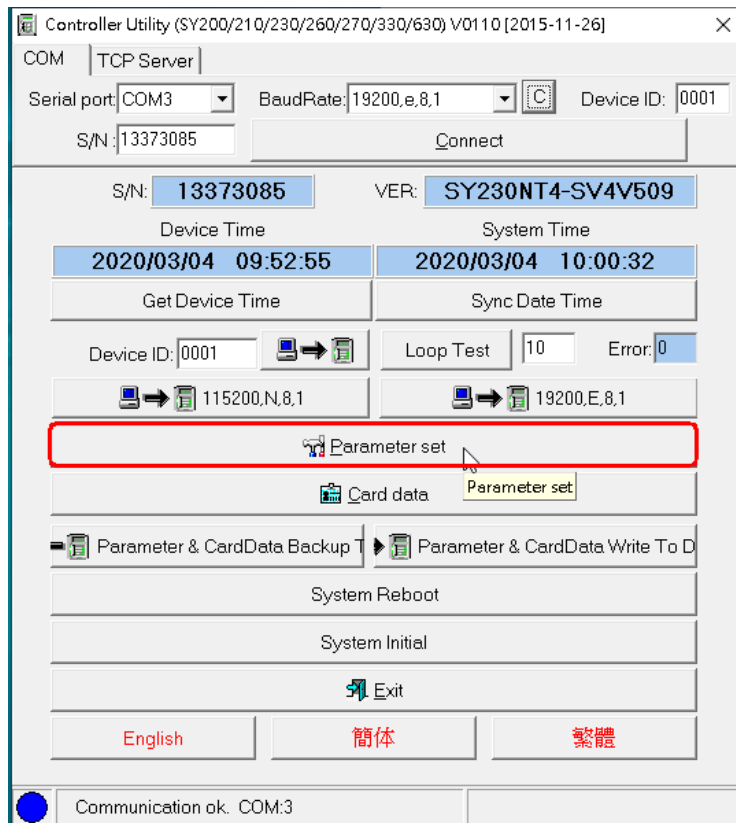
Controller Utility (SY200/210/230/260/270/330/630) V0110 [2015-11-26]

COM | TCP Server

Serial port: COM3 BaudRate: 19200,e,8,1 C Device ID: 0001

S/N: 13373085 Connect

S/N: 13373085 VER: SY230NT4-SV4V509

Device Time System Time

2020/03/04 09:52:55 2020/03/04 10:00:32

Get Device Time Sync Date Time

Device ID: 0001 Loop Test 10 Error: 0

115200,N,8,1 19200,E,8,1

Parameter set

Card data Parameter set

Parameter & CardData Backup T Parameter & CardData Write To D

System Reboot

System Initial

Exit

English 簡体 繁體

Communication ok. COM:3